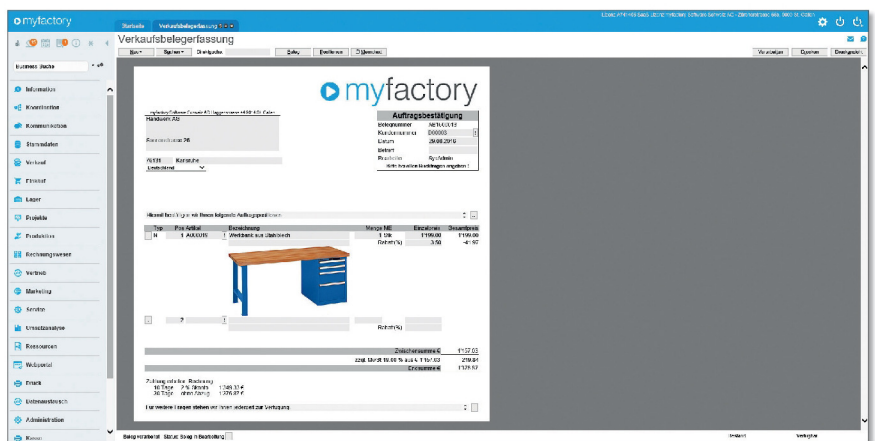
myfactory

Startseite | Verkaufsbelegerfassung

Verkaufsbelegerfassung

Neu | Suchen | Direktsuche | Beleg | Positionen | Übernahme

Vorschaubild | Speichern | Drucken

Business Suche

Information
Koordination
Kommunikation
Stammdaten
Verkauf
Einkauf
Lager
Projekte
Produktion
Rechnungswesen
Vertrieb
Marketing
Service
Umsatzanalyse
Ressourcen
Webportal
Druck
Datenaustausch
Administration

myfactory

Haraberk AG

Auftragsbestätigung
Belegnummer
Kundennummer D00003
Datum 29.08.2019
Betreff
Bearbeiter SysAdmin

Typ | Pos | Artikel | Bezeichnung | Menge ME | Einzelpreis | Gesamtpreis
N | 1 | AUC015 | Werkbank aus Stahlblech | 1 Stk | 1199,00 | 1199,00
Rabatt(%) | 3,50 | -41,97

Rabatt(%)

Zwischensumme € 1157,03
zzgl. MwSt 19,00 % aus € 1157,03 219,84
Endsumme € 1376,87

Zahlungsbedingung
10 Tage 2 % Skonto 1349,33 €
30 Tage ohne Abzug 1376,87 €

Beleg verarbeitet Status: Beleg in Bearbeitung